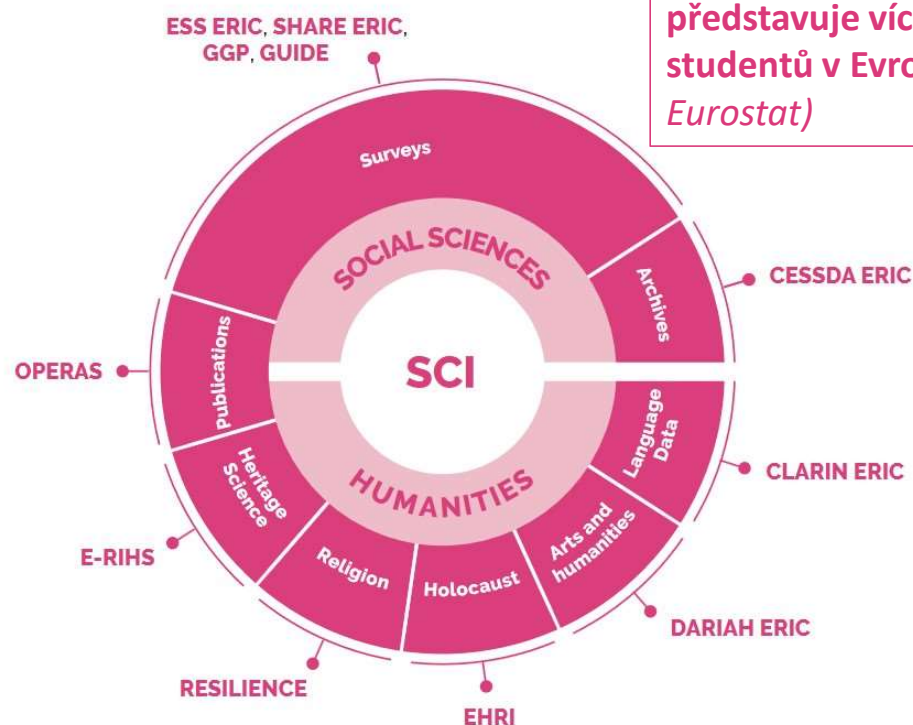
představuje víc
studentů v Evro
Eurostat)

ESS ERIC, SHARE ERIC, GGP, GUIDE

Surveys

SOCIAL SCIENCES

Archives

CESSDA ERIC

Publications

OPERAS

SCI

Language Data

CLARIN ERIC

HUMANITIES

Heritage Science

E-RIHS

Religion

Holocaust

Arts and humanities

DARIAH ERIC

RESILIENCE

EHRI